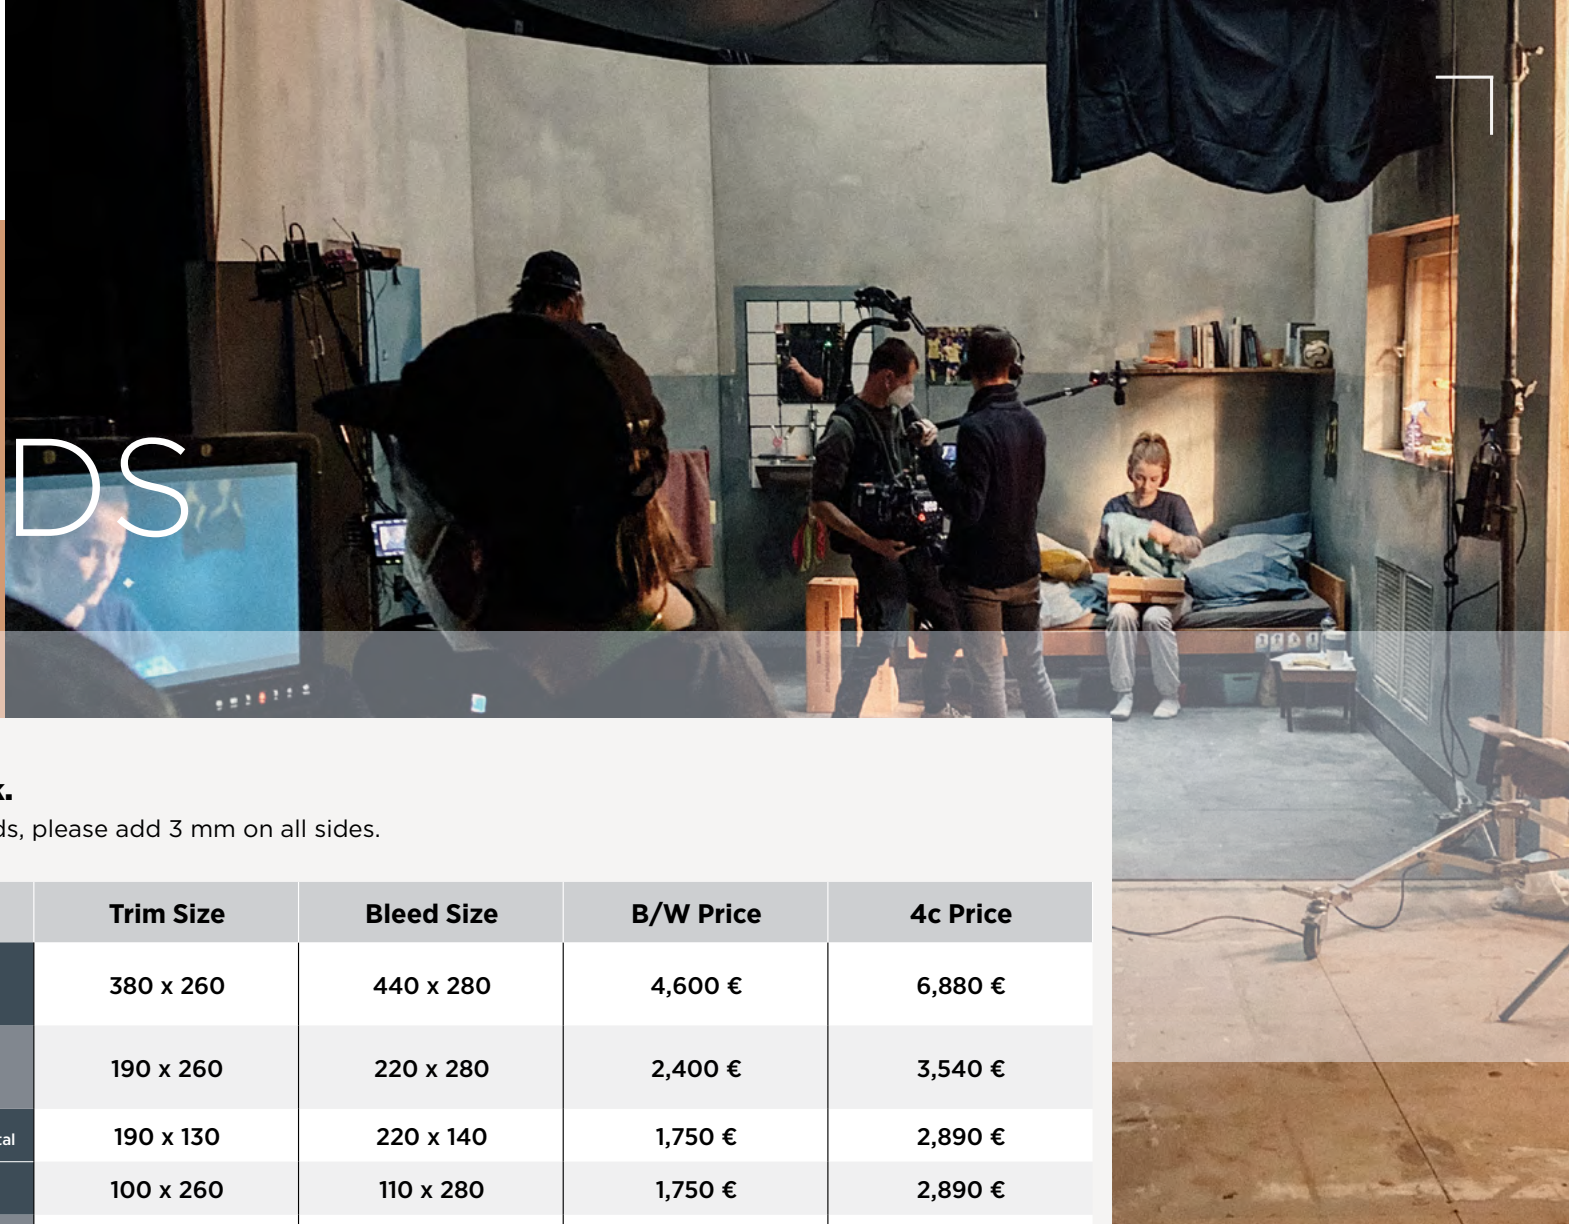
DS

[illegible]

ds, please add 3 mm on all sides.

| | Trim Size | Bleed Size | B/W Price | 4c Price |
|---|---|---|---|---|
| | 380 x 260 | 440 x 280 | 4,600 € | 6,880 € |
| | 190 x 260 | 220 x 280 | 2,400 € | 3,540 € |
| tal | 190 x 130 | 220 x 140 | 1,750 € | 2,890 € |
| | 100 x 260 | 110 x 280 | 1,750 € | 2,890 € |